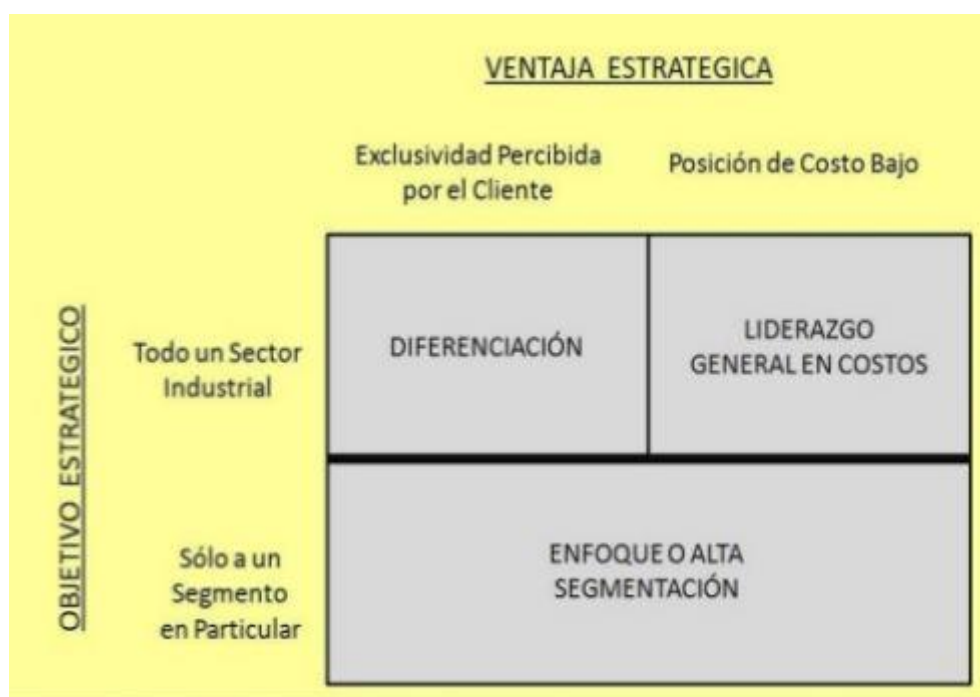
VENTAJA ESTRATEGICA

Exclusividad Percibida por el Cliente

Posición de Costo Bajo

OBJETIVO ESTRATEGICO

Todo un Sector Industrial

DIFERENCIACIÓN

LIDERAZGO GENERAL EN COSTOS

Sólo a un Segmento en Particular

ENFOQUE O ALTA SEGMENTACIÓN